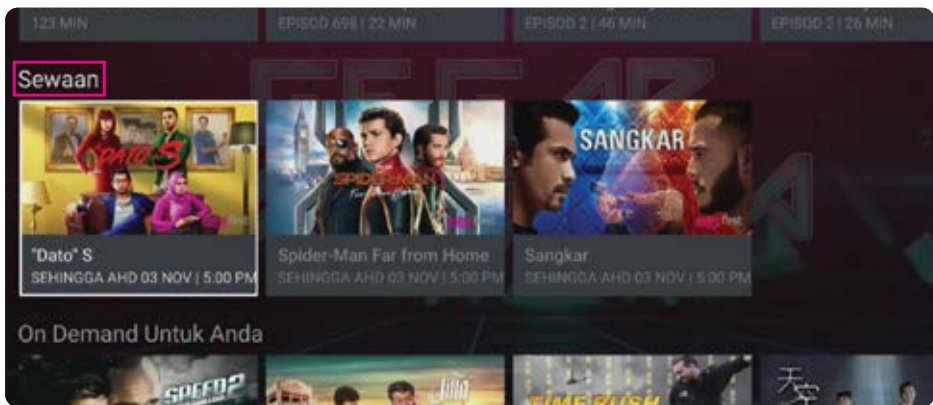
123 MIN
EPISOD 698 | 22 MIN
EPISOD 2 | 46 MIN
EPISOD 2 | 26 MIN

Sewaan

"Dato" S
SEHINGGA AHD 03 NOV | 5:00 PM

Spider-Man Far from Home
SEHINGGA AHD 03 NOV | 5:00 PM

SANGKAR
Sangkar
SEHINGGA AHD 03 NOV | 5:00 PM

On Demand Untuk Anda

SPEED 2
TIME RUSH